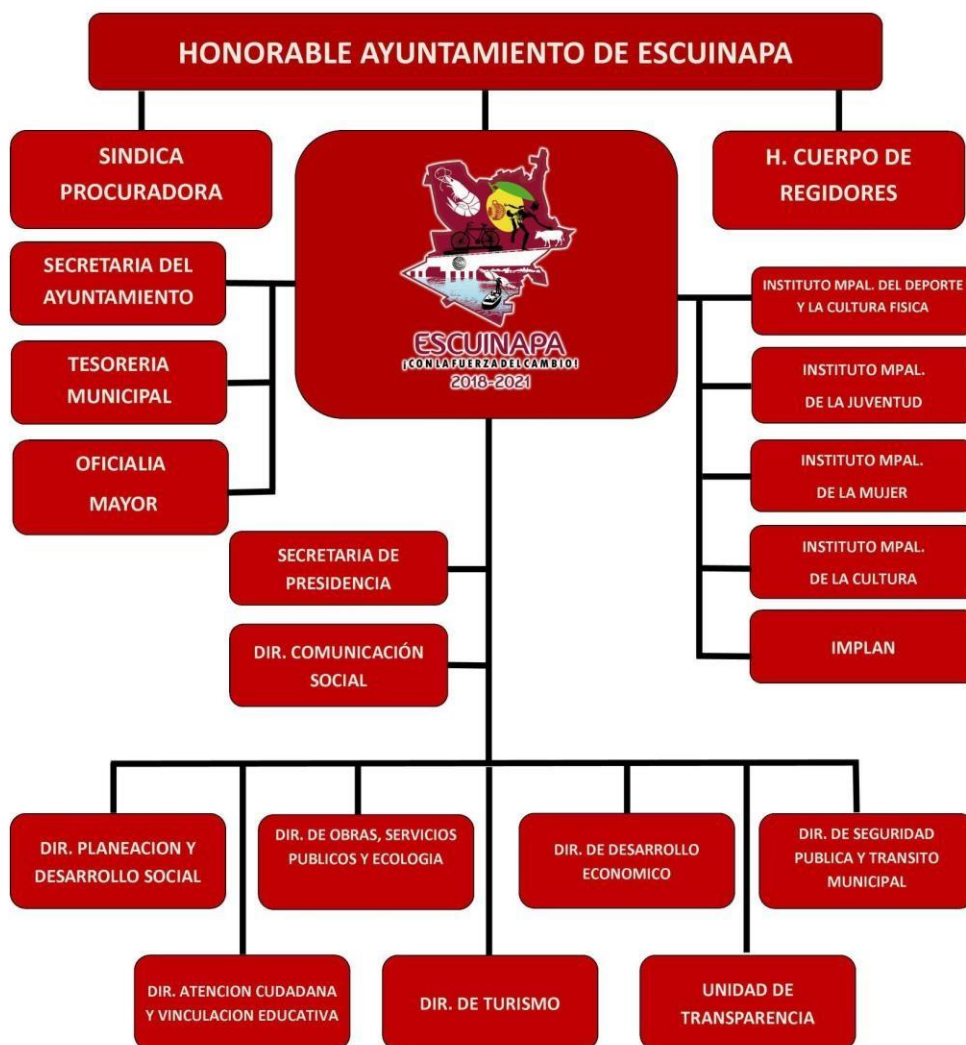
HONORABLE AYUNTAMIENTO DE ESCUINAPA

SINDICA PROCURADORA

H. CUERPO DE REGIDORES

ESCUINAPA
¡CON LA FUERZA DEL CAMBIO!
2018-2021

SECRETARIA DEL AYUNTAMIENTO

TESORERIA MUNICIPAL

OFICIALIA MAYOR

INSTITUTO MPAL. DEL DEPORTE Y LA CULTURA FISICA

INSTITUTO MPAL. DE LA JUVENTUD

INSTITUTO MPAL. DE LA MUJER

INSTITUTO MPAL. DE LA CULTURA

IMPLAN

SECRETARIA DE PRESIDENCIA

DIR. COMUNICACIÓN SOCIAL

DIR. PLANEACION Y DESARROLLO SOCIAL

DIR. DE OBRAS, SERVICIOS PUBLICOS Y ECOLOGIA

DIR. DE DESARROLLO ECONOMICO

DIR. DE SEGURIDAD PUBLICA Y TRANSITO MUNICIPAL

DIR. ATENCION CUDADANA Y VINCULACION EDUCATIVA

DIR. DE TURISMO

UNIDAD DE TRANSPARENCIA